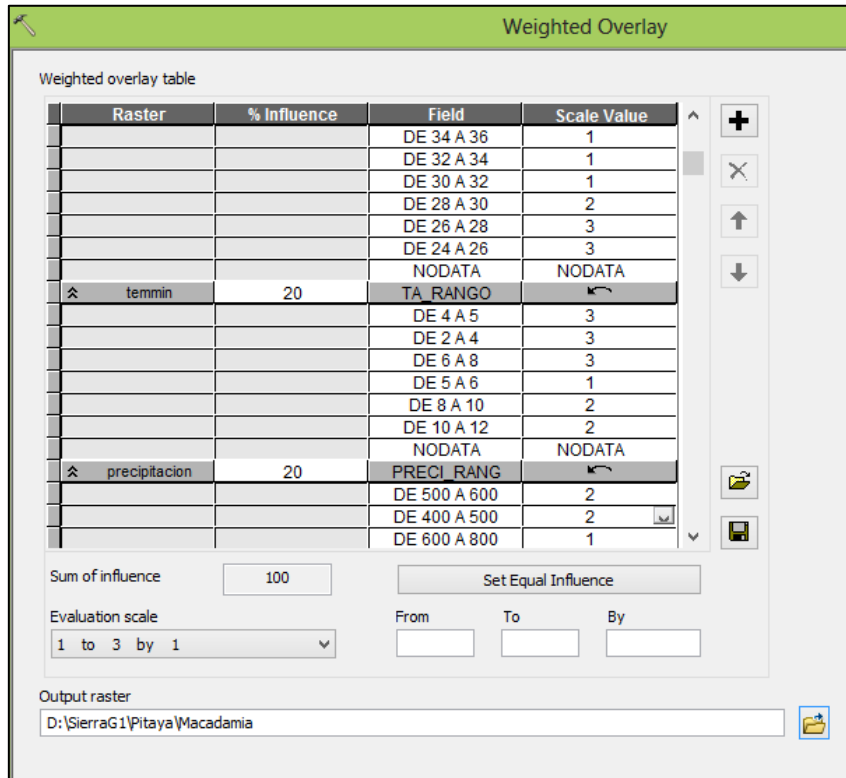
Weighted Overlay

Weighted overlay table

| Raster | % Influence | Field | Scale Value |
|---|---|---|---|
| | | DE 34 A 36 | 1 |
| | | DE 32 A 34 | 1 |
| | | DE 30 A 32 | 1 |
| | | DE 28 A 30 | 2 |
| | | DE 26 A 28 | 3 |
| | | DE 24 A 26 | 3 |
| | | NODATA | NODATA |
| temmin | 20 | TA_RANGO | |
| | | DE 4 A 5 | 3 |
| | | DE 2 A 4 | 3 |
| | | DE 6 A 8 | 3 |
| | | DE 5 A 6 | 1 |
| | | DE 8 A 10 | 2 |
| | | DE 10 A 12 | 2 |
| | | NODATA | NODATA |
| precipitacion | 20 | PRECI_RANG | |
| | | DE 500 A 600 | 2 |
| | | DE 400 A 500 | 2 |
| | | DE 600 A 800 | 1 |

Sum of influence 100

Set Equal Influence

Evaluation scale

1 to 3 by 1

From To By

Output raster

D:\SierraG1\Pitaya\Macadamia